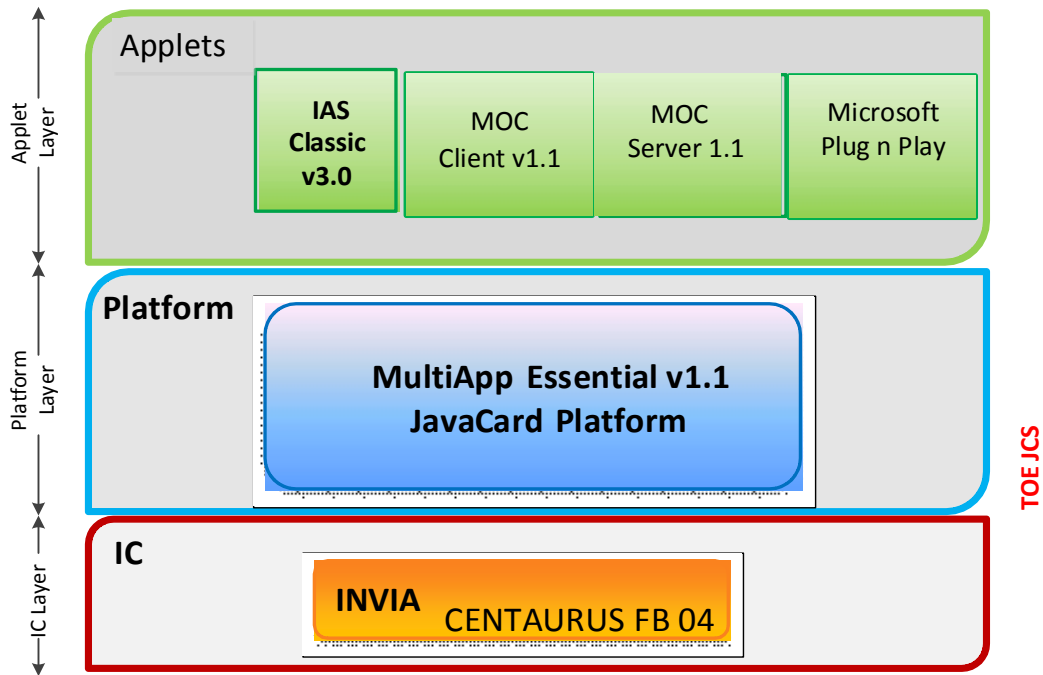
Applet Layer

Applets

IAS Classic v3.0

MOC Client v1.1

MOC Server 1.1

Microsoft Plug n Play

Platform Layer

Platform

MultiApp Essential v1.1 JavaCard Platform

TOE JCS

IC Layer

IC

INVIA CENTAURUS FB 04